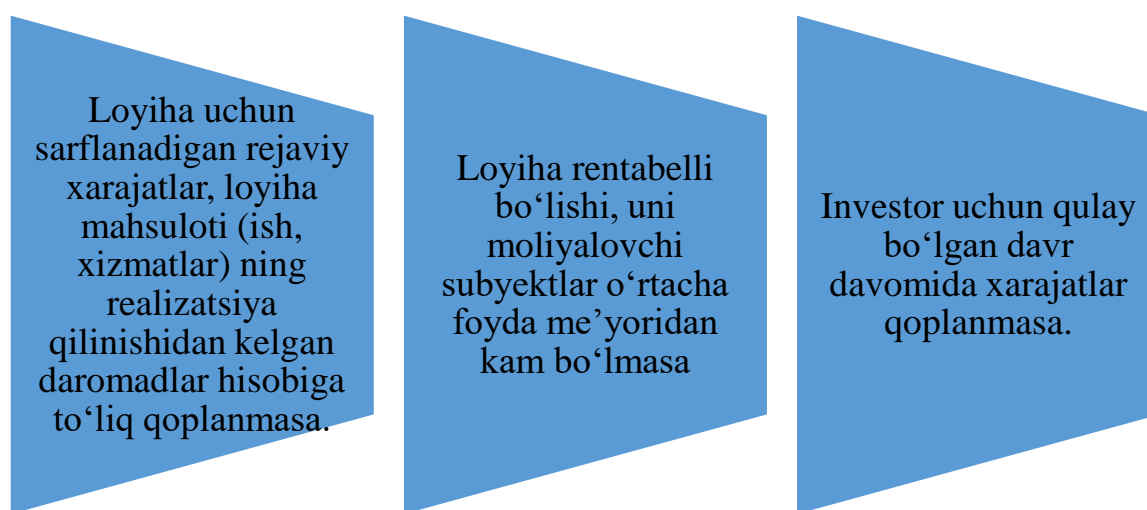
Loyiha uchun sarflanadigan rejaviy xarajatlar, loyiha mahsuloti (ish, xizmatlar) ning realizatsiya qilinishidan kelgan daromadlar hisobiga to‘liq qoplanmasa.

Loyiha rentabelli bo‘lishi, uni moliyalovchi subyektlar o‘rtacha foyda me’yoridan kam bo‘lmasa

Investor uchun qulay bo‘lgan davr davomida xarajatlar qoplanmasa.